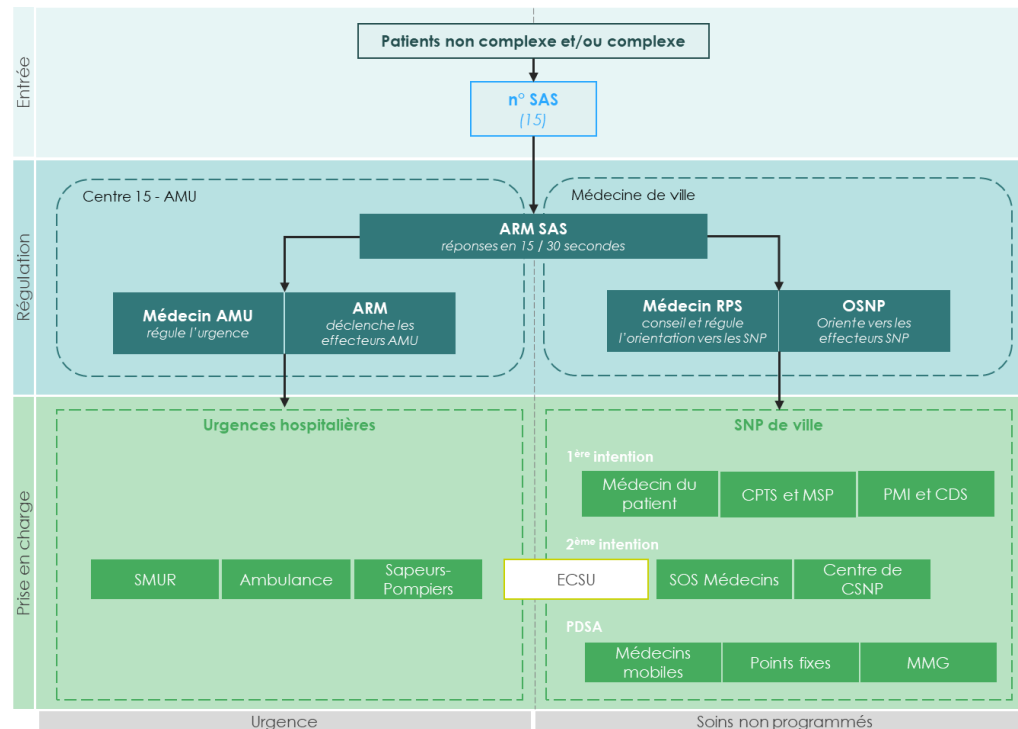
Entrée

Patients non complexe et/ou complexe

n° SAS
(15)

Régulation

Centre 15 - AMU

Médecine de ville

ARM SAS
réponses en 15 / 30 secondes

Médecin AMU
régule l'urgence

ARM
déclenche les effecteurs AMU

Médecin RPS
conseil et régule l'orientation vers les SNP

OSNP
Oriente vers les effecteurs SNP

Prise en charge

Urgences hospitalières

SMUR

Ambulance

Sapeurs-Pompiers

ECSU

SNP de ville

1$^{ère}$ intention

Médecin du patient

CPTS et MSP

PMI et CDS

2$^{ème}$ intention

SOS Médecins

Centre de CSNP

PDSA

Médecins mobiles

Points fixes

MMG

Urgence

Soins non programmés